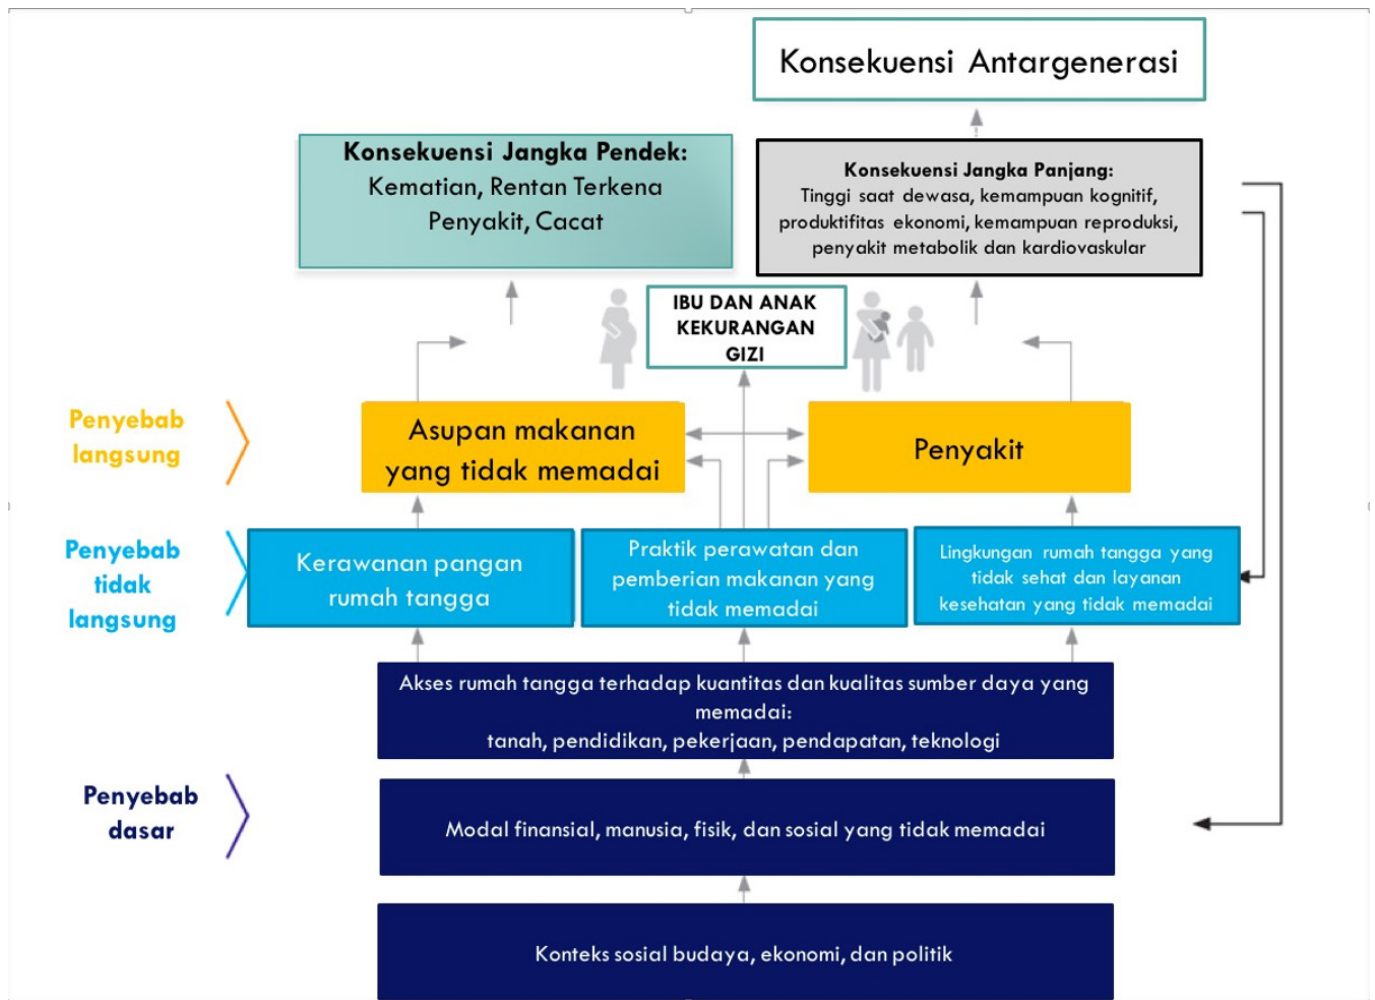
Konsekuensi Antargenerasi

Konsekuensi Jangka Pendek: Kematian, Rentan Terkena Penyakit, Cacat

Konsekuensi Jangka Panjang: Tinggi saat dewasa, kemampuan kognitif, produktifitas ekonomi, kemampuan reproduksi, penyakit metabolik dan kardiovaskular

IBU DAN ANAK KEKURANGAN GIZI

Penyebab langsung

Asupan makanan yang tidak memadai

Penyakit

Penyebab tidak langsung

Kerawanan pangan rumah tangga

Praktik perawatan dan pemberian makanan yang tidak memadai

Lingkungan rumah tangga yang tidak sehat dan layanan kesehatan yang tidak memadai

Akses rumah tangga terhadap kuantitas dan kualitas sumber daya yang memadai: tanah, pendidikan, pekerjaan, pendapatan, teknologi

Penyebab dasar

Modal finansial, manusia, fisik, dan sosial yang tidak memadai

Konteks sosial budaya, ekonomi, dan politik